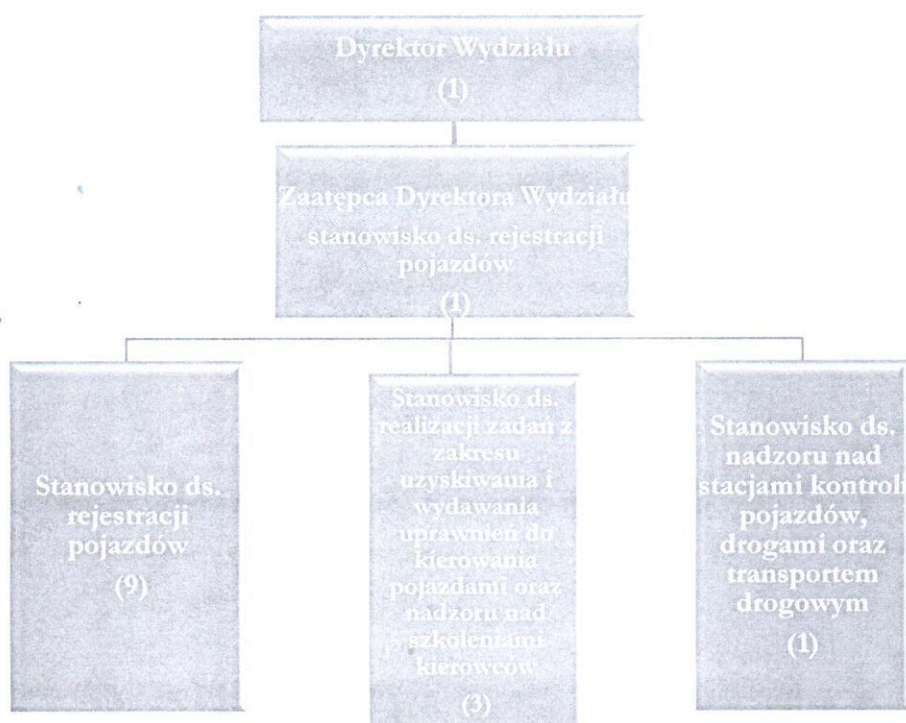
Dyrektor Wydziału
(1)

Zaatępca Dyrektora Wydziału
stanowisko ds. rejestracji pojazdów
(1)

Stanowisko ds. rejestracji pojazdów
(9)

Stanowisko ds. realizacji zadań z zakresu uzyskiwania i wydawania uprawnień do kierowania pojazdami oraz nadzoru nad szkoleniami kierowców
(3)

Stanowisko ds. nadzoru nad stacjami kontroli pojazdów, drogami oraz transportem drogowym
(1)